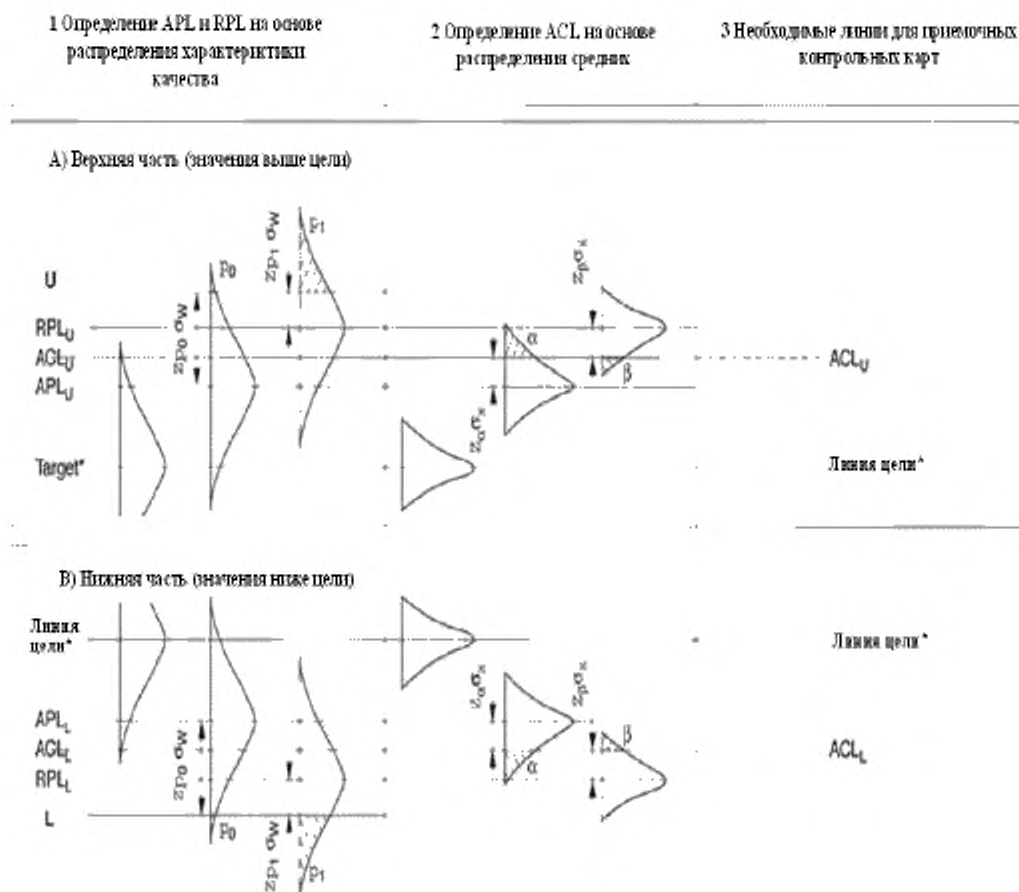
1 Определение APL и RPL на основе распределения характеристики качества

2 Определение ACL на основе распределения средних

3 Необходимые линии для приемочных контрольных карт

A) Верхняя часть (значения выше цели)

U

RPL$_U$

ACL$_U$

APL$_U$

Target*

$p_0$

$z_{p_0}\sigma_w$

$p_1$

$z_{p_1}\sigma_w$

$z_\alpha\sigma_{\bar{x}}$

$z_p\sigma_{\bar{x}}$

α

β

ACL$_U$

Линия цели*

B) Нижняя часть (значения ниже цели)

Линия цели*

APL$_L$

ACL$_L$

RPL$_L$

L

$p_0$

$z_{p_0}\sigma_w$

$p_1$

$z_{p_1}\sigma_w$

$z_\alpha\sigma_{\bar{x}}$

$z_p\sigma_{\bar{x}}$

α

β

Линия цели*

ACL$_L$